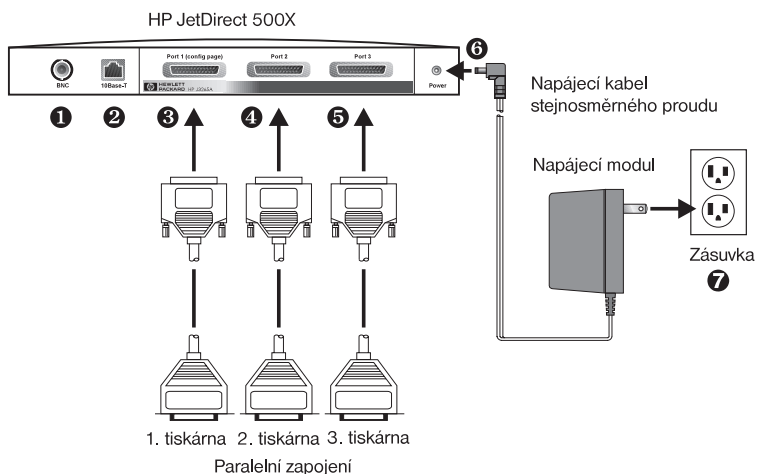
HP JetDirect 500X

BNC
10Base-T
Port 1 (config page)
Port 2
Port 3
Power
HEWLETT PACKARD HP J3265A

❶ ❷ ❸ ❹ ❺ ❻

Napájecí kabel stejnosměrného proudu

Napájecí modul

Zásuvka
❼

1. tiskárna 2. tiskárna 3. tiskárna

Paralelní zapojení